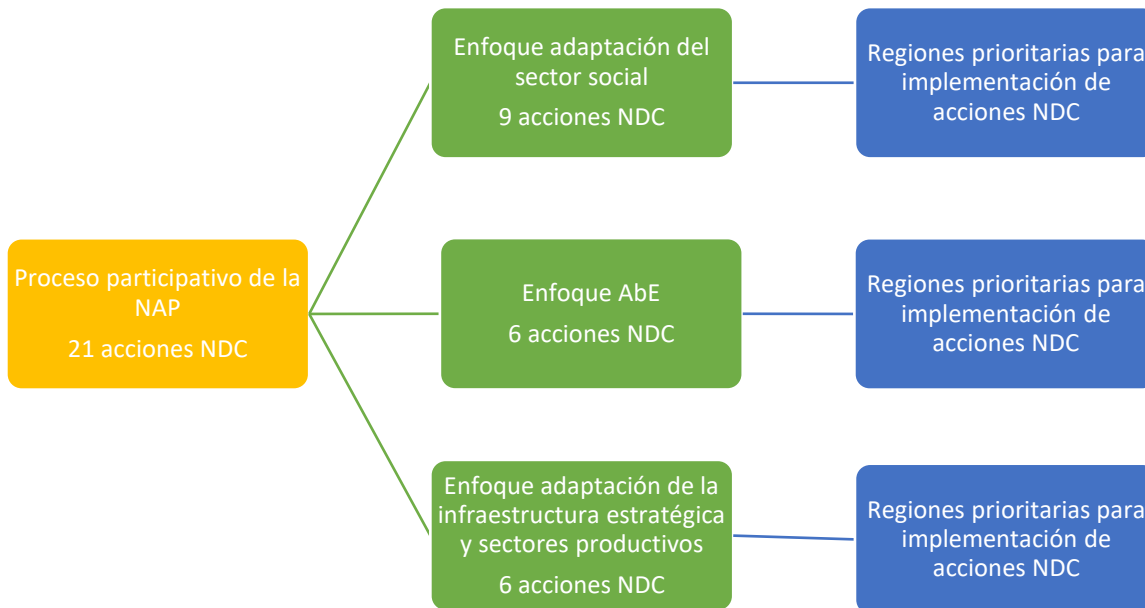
Proceso participativo de la NAP
21 acciones NDC

Enfoque adaptación del sector social
9 acciones NDC

Regiones prioritarias para implementación de acciones NDC

Enfoque AbE
6 acciones NDC

Regiones prioritarias para implementación de acciones NDC

Enfoque adaptación de la infraestructura estratégica y sectores productivos
6 acciones NDC

Regiones prioritarias para implementación de acciones NDC